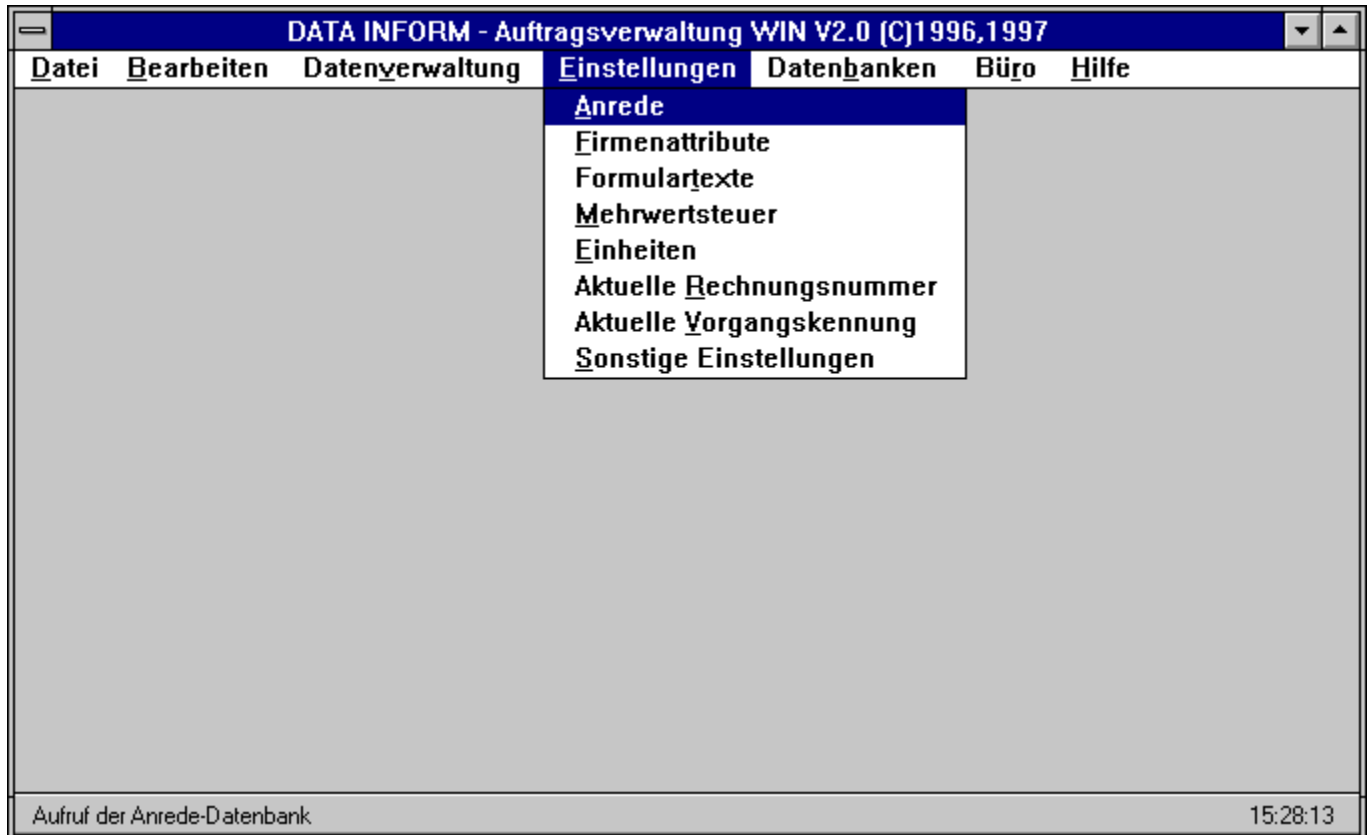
DATA INFORM - Auftragsverwaltung WIN V2.0 (C)1996,1997

Datei Bearbeiten Datenverwaltung Einstellungen Datenbanken Büro Hilfe

Anrede
Firmenattribute
Formulartexte
Mehrwertsteuer
Einheiten
Aktuelle Rechnungsnummer
Aktuelle Vorgangskennung
Sonstige Einstellungen

Aufruf der Anrede-Datenbank

15:28:13